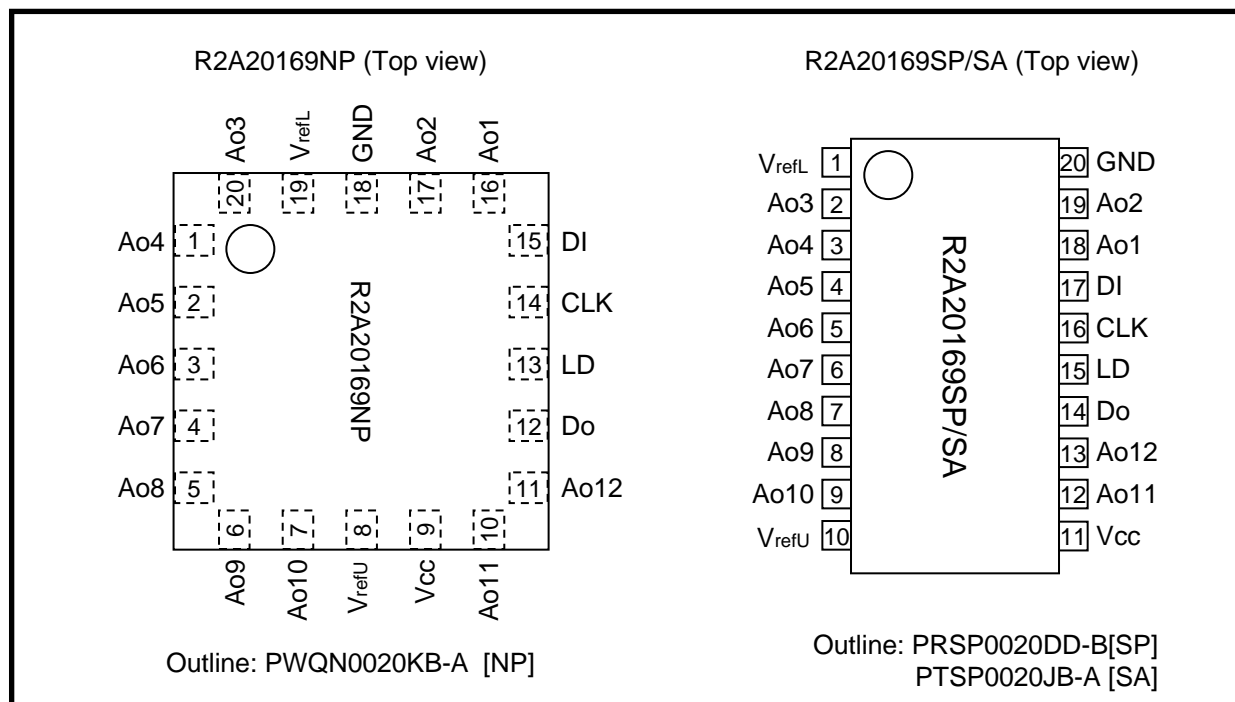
R2A20169NP (Top view)

Ao3 $V_{refL}$ GND Ao2 Ao1

20 19 18 17 16

Ao4 1
Ao5 2
Ao6 3
Ao7 4
Ao8 5

R2A20169NP

15 DI
14 CLK
13 LD
12 Do
11 Ao12

6 7 8 9 10

Ao9 Ao10 $V_{refU}$ Vcc Ao11

Outline: PWQN0020KB-A [NP]

R2A20169SP/SA (Top view)

$V_{refL}$ 1
Ao3 2
Ao4 3
Ao5 4
Ao6 5
Ao7 6
Ao8 7
Ao9 8
Ao10 9
$V_{refU}$ 10

R2A20169SP/SA

20 GND
19 Ao2
18 Ao1
17 DI
16 CLK
15 LD
14 Do
13 Ao12
12 Ao11
11 Vcc

Outline: PRSP0020DD-B[SP]
PTSP0020JB-A [SA]